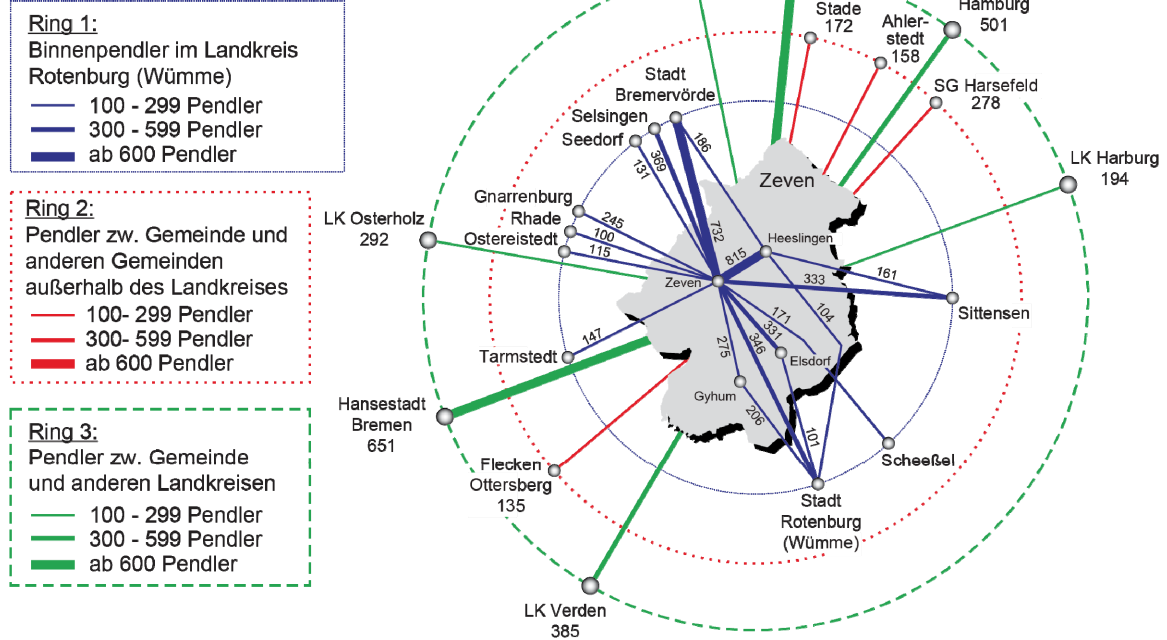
Ring 1:
Binnenpendler im Landkreis Rotenburg (Wümme)
100 - 299 Pendler
300 - 599 Pendler
ab 600 Pendler

Ring 2:
Pendler zw. Gemeinde und anderen Gemeinden außerhalb des Landkreises
100- 299 Pendler
300- 599 Pendler
ab 600 Pendler

Ring 3:
Pendler zw. Gemeinde und anderen Landkreisen
100 - 299 Pendler
300 - 599 Pendler
ab 600 Pendler

Stade
172
Ahlerstedt
158
Hamburg
501
SG Harsefeld
278
LK Harburg
194
Stadt
Bremervörde
Selsingen
Seedorf
369
186
131
Zeven
Gnarrenburg
Rhade
Ostereistedt
245
100
115
732
815
Heeslingen
333
161
LK Osterholz
292
Zeven
Sittensen
104
171
331
346
275
Elsdorf
147
Tarmstedt
Hansestadt
Bremen
651
Gyhum
206
101
Scheeßel
Flecken
Ottersberg
135
Stadt
Rotenburg
(Wümme)
LK Verden
385